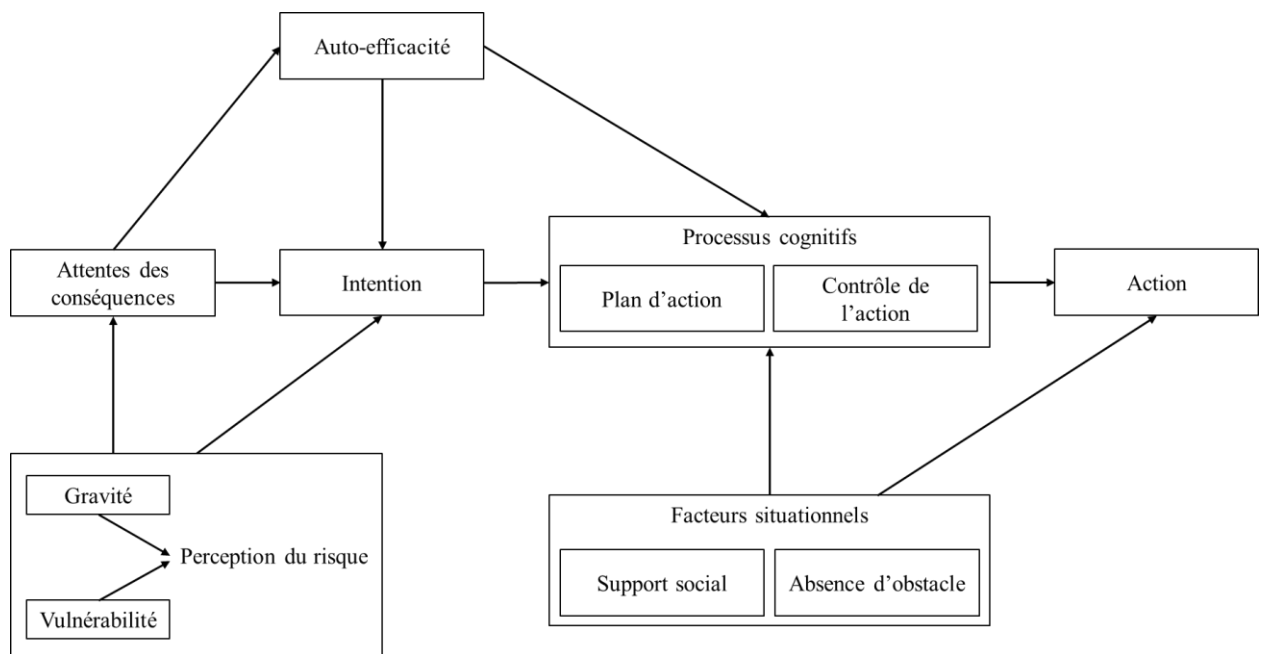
Auto-efficacité

Attentes des conséquences

Intention

Processus cognitifs

Plan d’action

Contrôle de l’action

Action

Gravité

Perception du risque

Vulnérabilité

Facteurs situationnels

Support social

Absence d’obstacle